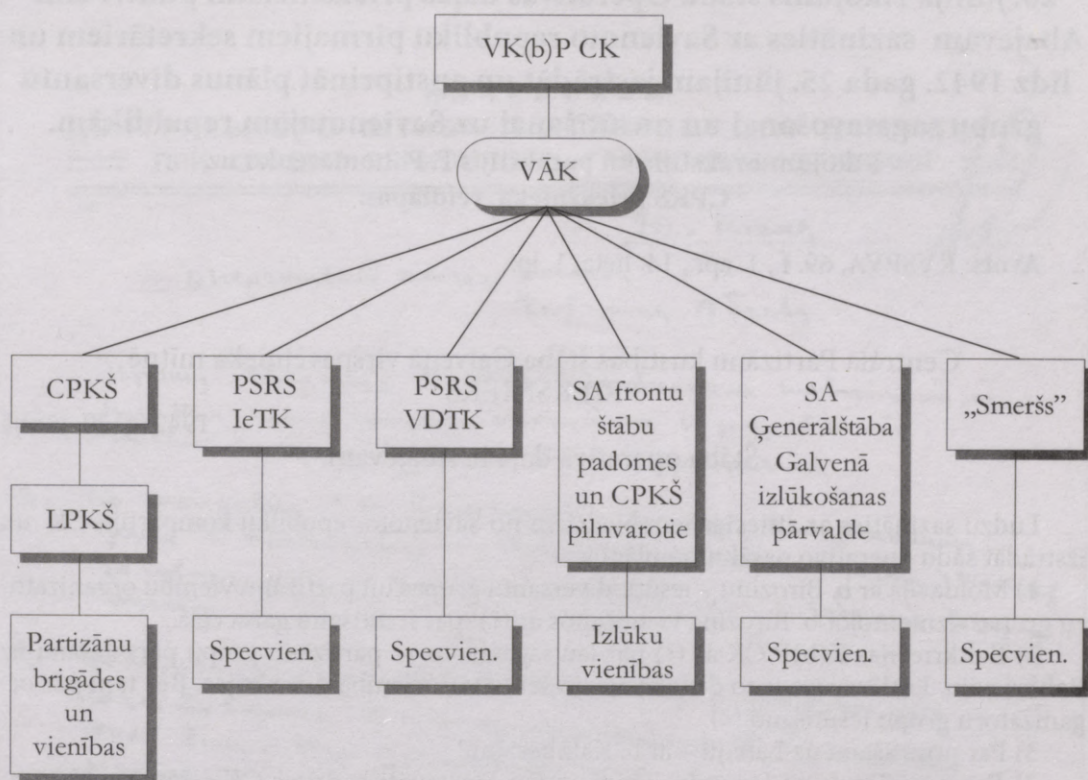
VK(b)P CK

VĀK

CPKŠ

LPKŠ

Partizānu brigādes un vienības

PSRS IeTK

Specvien.

PSRS VDTK

Specvien.

SA frontu štābu padomes un CPKŠ pilnvarotie

Izlūku vienības

SA Ģenerālštāba Galvenā izlūkošanas pārvalde

Specvien.

„Smerš"

Specvien.